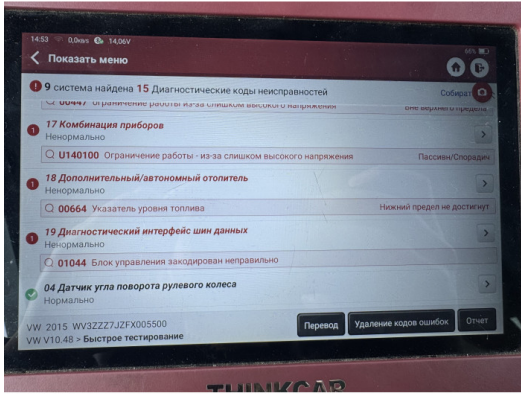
14:53 0,0кв/s 14,06V
Показать меню
65%
9 система найдена 15 Диагностические коды неисправностей
Собирать
00447 Ограничение работы из-за слишком высокого напряжения
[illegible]
17 Комбинация приборов
Ненормально
U140100 Ограничение работы - из-за слишком высокого напряжения
Пассивн/Спорадич
18 Дополнительный/автономный отопитель
Ненормально
00664 Указатель уровня топлива
Нижний предел не достигнут
19 Диагностический интерфейс шин данных
Ненормально
01044 Блок управления закодирован неправильно
04 Датчик угла поворота рулевого колеса
Нормально
VW 2015 WV3ZZZ7JZFX005500
VW V10.48 > Быстрое тестирование
Перевод
Удаление кодов ошибок
Отчет
THINKCAR